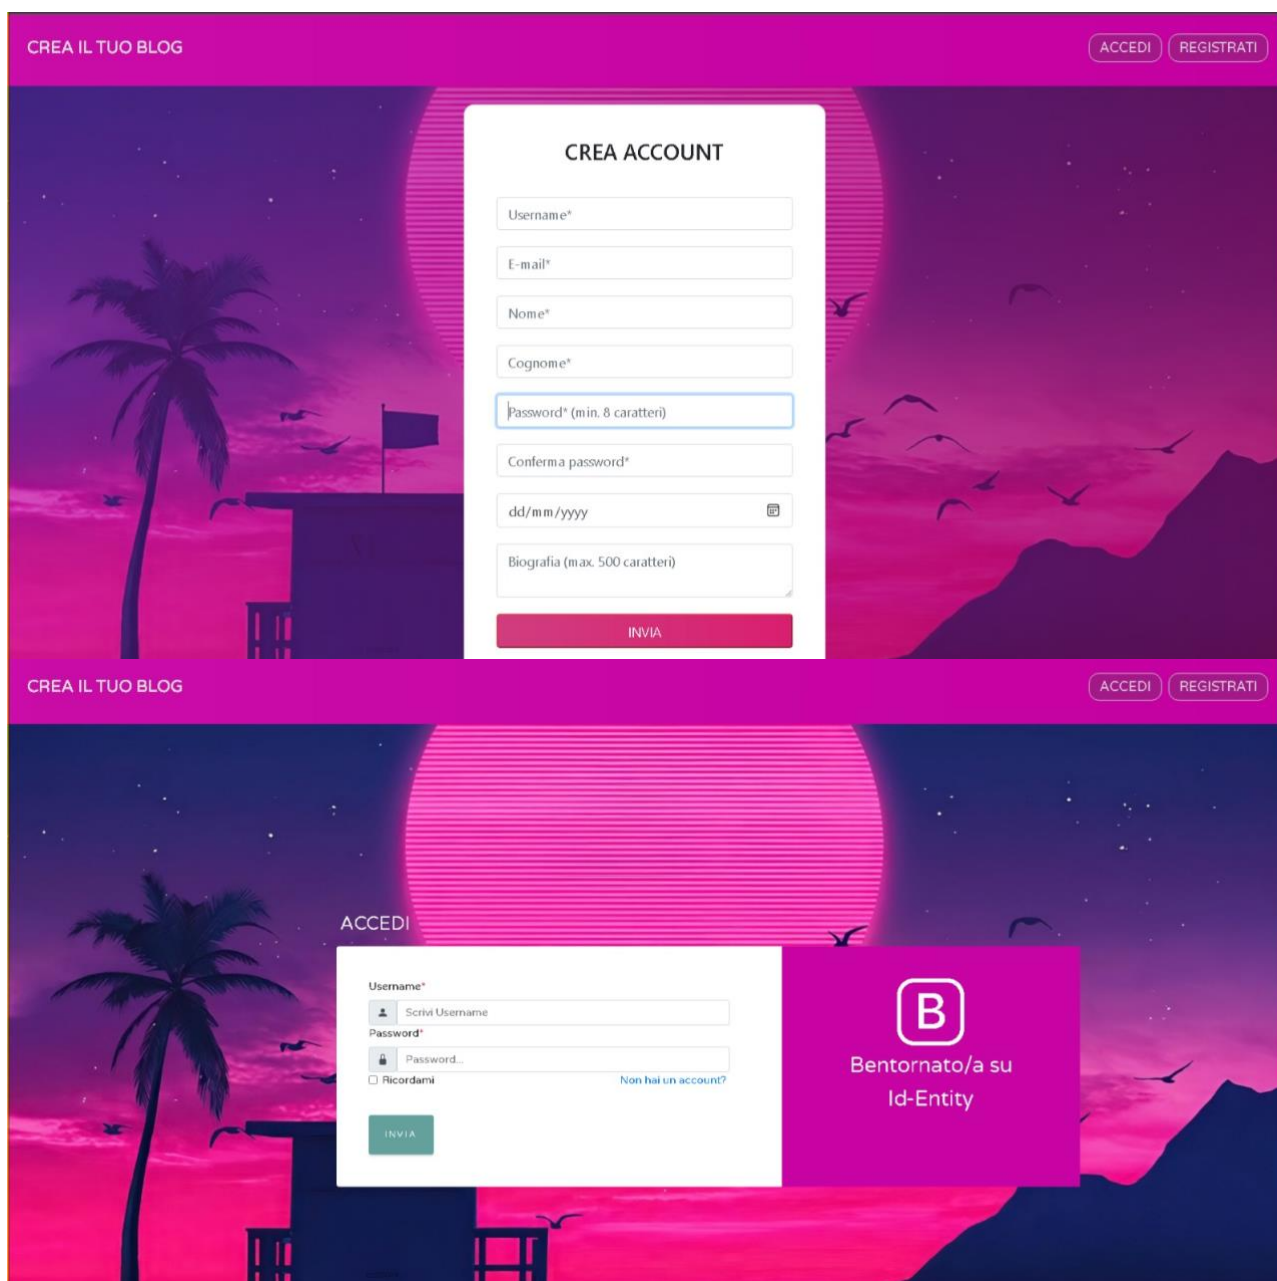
CREA IL TUO BLOG

ACCEDI REGISTRATI

CREA ACCOUNT

Username*

E-mail*

Nome*

Cognome*

Password* (min. 8 caratteri)

Conferma password*

dd/mm/yyyy

Biografia (max. 500 caratteri)

INVIA

CREA IL TUO BLOG

ACCEDI REGISTRATI

ACCEDI

Username*

Scrivi Username

Password*

Password...

Ricordami

Non hai un account?

INVIA

B

Bentornato/a su Id-Entity